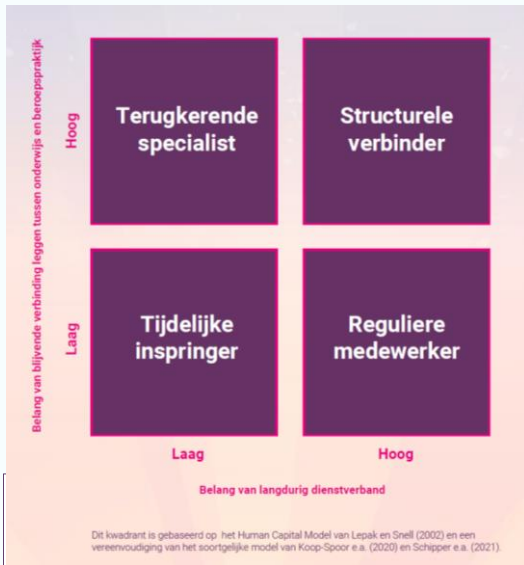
Belang van blijvende verbinding leggen tussen onderwijs en beroepspraktijk

Hoog

Terugkerende specialist

Structurele verbinder

Laag

Tijdelijke inspringer

Reguliere medewerker

Laag

Hoog

Belang van langdurig dienstverband

Dit kwadrant is gebaseerd op het Human Capital Model van Lepak en Snell (2002) en een vereenvoudiging van het soortgelijke model van Koop-Spoor e.a. (2020) en Schipper e.a. (2021).